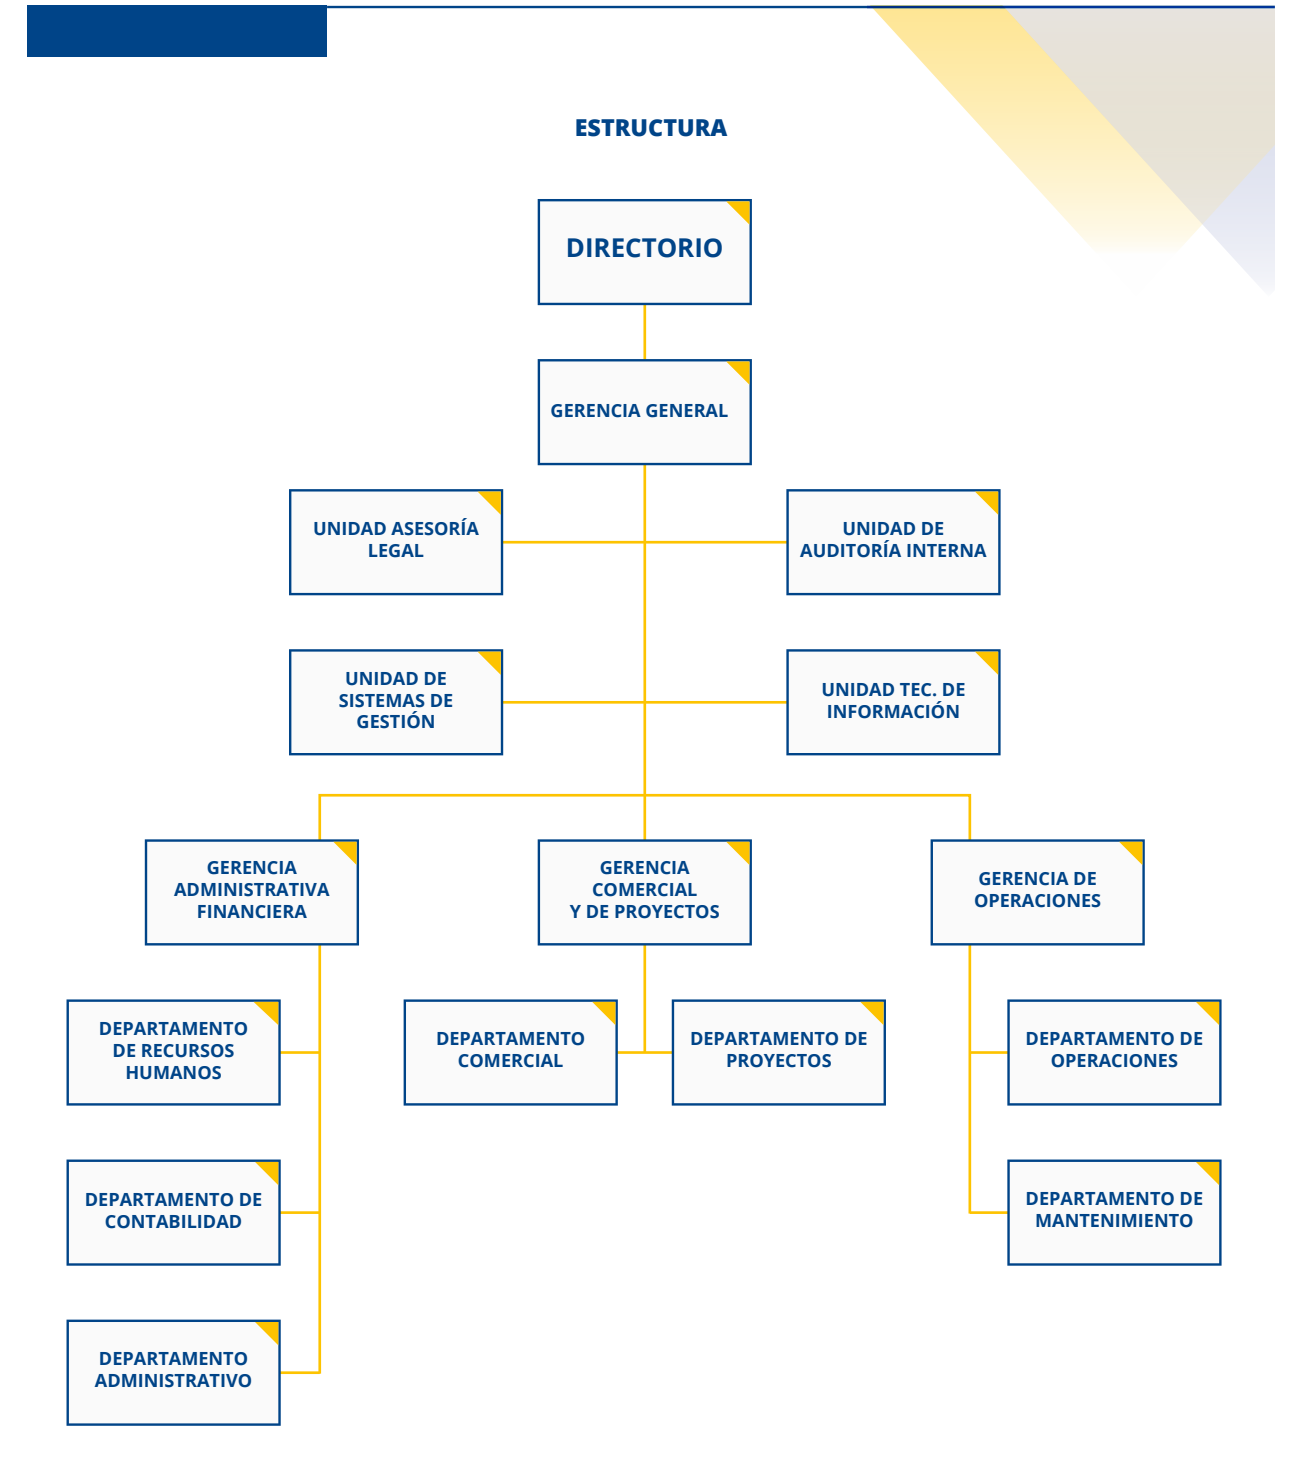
ESTRUCTURA

DIRECTORIO

GERENCIA GENERAL

UNIDAD ASESORÍA LEGAL

UNIDAD DE AUDITORÍA INTERNA

UNIDAD DE SISTEMAS DE GESTIÓN

UNIDAD TEC. DE INFORMACIÓN

GERENCIA ADMINISTRATIVA FINANCIERA

GERENCIA COMERCIAL Y DE PROYECTOS

GERENCIA DE OPERACIONES

DEPARTAMENTO DE RECURSOS HUMANOS

DEPARTAMENTO COMERCIAL

DEPARTAMENTO DE PROYECTOS

DEPARTAMENTO DE OPERACIONES

DEPARTAMENTO DE CONTABILIDAD

DEPARTAMENTO DE MANTENIMIENTO

DEPARTAMENTO ADMINISTRATIVO